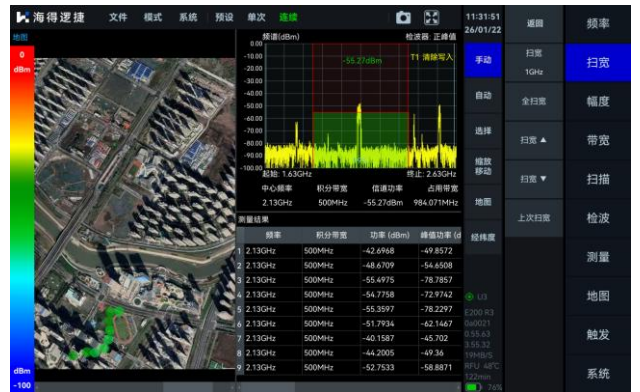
海得逆捷 文件 模式 系统 预设 单次 连续

11:31:51
26/01/22

地图
0
dBm

dBm
-100

频谱(dBm) 检波器: 正峰值
0.00
-10.00
-20.00
-30.00
-40.00
-50.00
-60.00
-70.00
-80.00
-90.00
-100.00
-55.27dBm
T1 清除写入
起始: 1.63GHz 终止: 2.63GHz

| 中心频率 | 积分带宽 | 信道功率 | 占用带宽 |
|---|---|---|---|
| 2.13GHz | 500MHz | -55.27dBm | 984.071MHz |

测量结果

| | 频率 | 积分带宽 | 功率 (dBm) | 峰值功率 (d |
|---|---|---|---|---|
| 1 | 2.13GHz | 500MHz | -42.6968 | -49.8572 |
| 2 | 2.13GHz | 500MHz | -48.6709 | -54.6508 |
| 3 | 2.13GHz | 500MHz | -55.4975 | -78.7857 |
| 4 | 2.13GHz | 500MHz | -54.7758 | -72.9742 |
| 5 | 2.13GHz | 500MHz | -55.3597 | -78.2297 |
| 6 | 2.13GHz | 500MHz | -51.7934 | -62.1467 |
| 7 | 2.13GHz | 500MHz | -40.1587 | -45.702 |
| 8 | 2.13GHz | 500MHz | -44.2005 | -49.36 |
| 9 | 2.13GHz | 500MHz | -52.7533 | -58.8871 |

手动
自动
选择
拖放移动
地图
经纬度

U3
E200 R3
0x0021
0.55.63
3.55.32
19MB/S
RFU: 48°C
122min
76%

返回
扫宽
1GHz
全扫宽
扫宽 ▲
扫宽 ▼
上次扫宽

频率
扫宽
幅度
带宽
扫描
检波
测量
地图
触发
系统